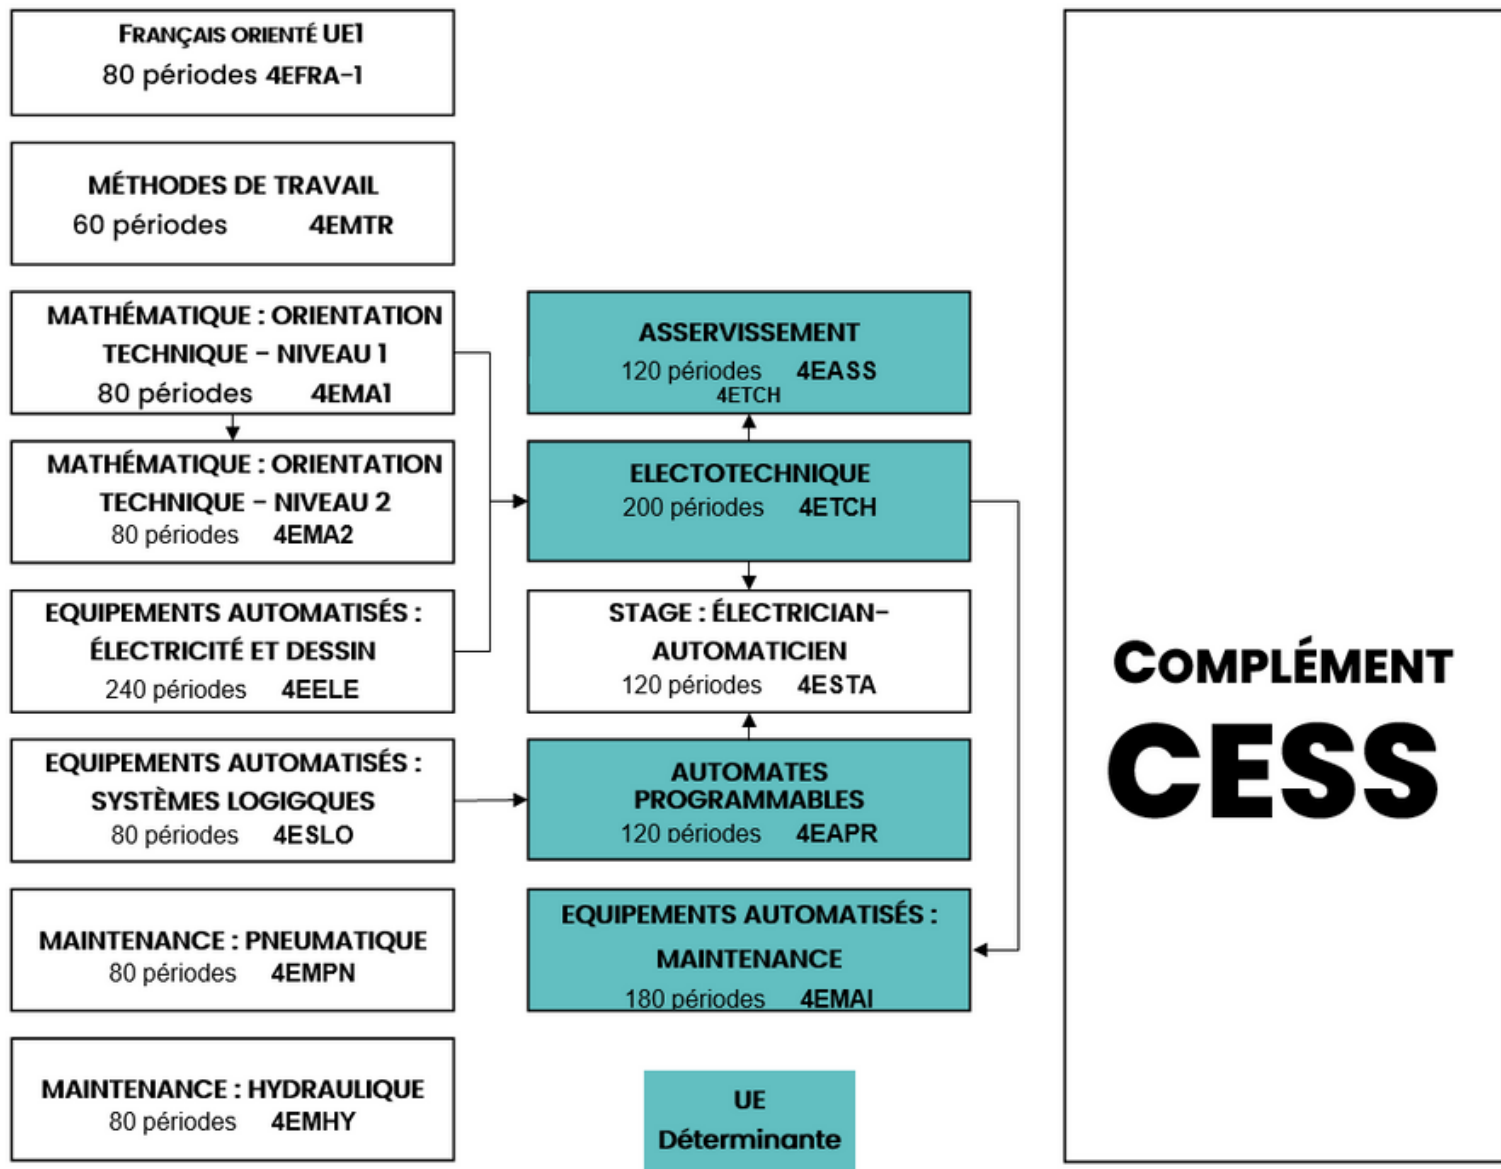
FRANÇAIS ORIENTÉ UE1
80 périodes 4EFRA-1

MÉTHODES DE TRAVAIL
60 périodes 4EMTR

MATHÉMATIQUE : ORIENTATION TECHNIQUE – NIVEAU 1
80 périodes 4EMA1

MATHÉMATIQUE : ORIENTATION TECHNIQUE – NIVEAU 2
80 périodes 4EMA2

EQUIPEMENTS AUTOMATISÉS : ÉLECTRICITÉ ET DESSIN
240 périodes 4EELE

EQUIPEMENTS AUTOMATISÉS : SYSTÈMES LOGIGQUES
80 périodes 4ESLO

MAINTENANCE : PNEUMATIQUE
80 périodes 4EMPN

MAINTENANCE : HYDRAULIQUE
80 périodes 4EMHY

ASSERVISSEMENT
120 périodes 4EASS
4ETCH

ELECTOTECHNIQUE
200 périodes 4ETCH

STAGE : ÉLECTRICIAN-AUTOMATICIEN
120 périodes 4ESTA

AUTOMATES PROGRAMMABLES
120 périodes 4EAPR

EQUIPEMENTS AUTOMATISÉS : MAINTENANCE
180 périodes 4EMAI

UE Déterminante

COMPLÉMENT
CESS